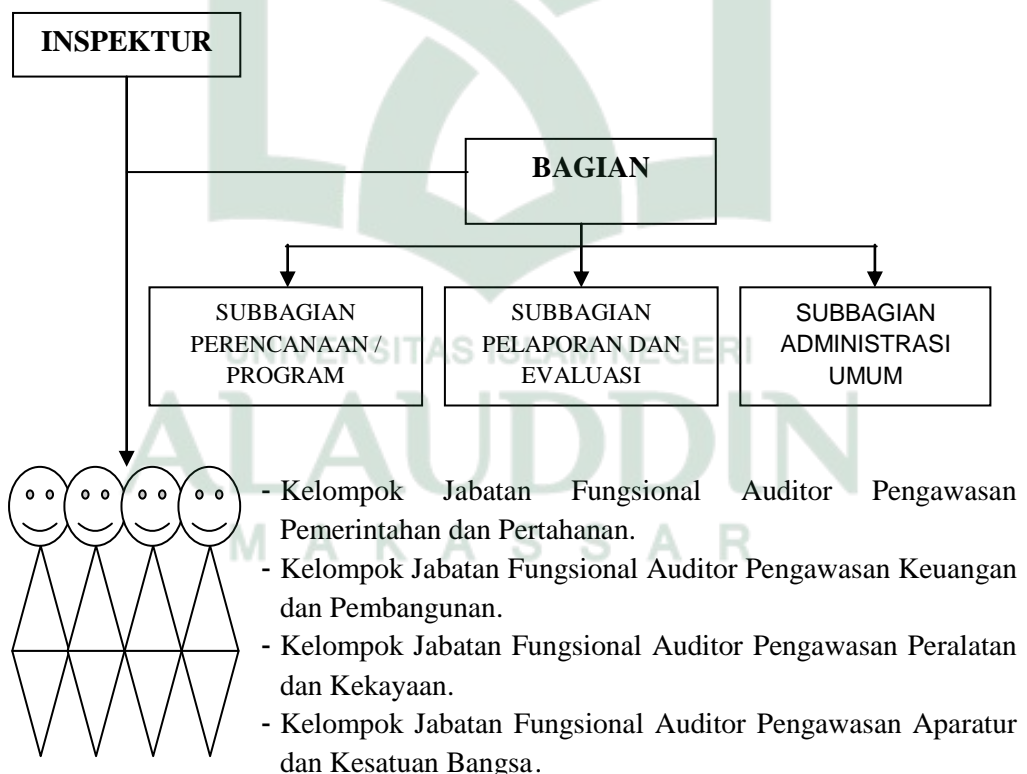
INSPEKTUR

BAGIAN

SUBBAGIAN PERENCANAAN / PROGRAM

SUBBAGIAN PELAPORAN DAN EVALUASI

SUBBAGIAN ADMINISTRASI UMUM

UNIVERSITAS ISLAM NEGERI
ALAUDDIN
MAKASSAR

- Kelompok Jabatan Fungsional Auditor Pengawasan Pemerintahan dan Pertahanan.
- Kelompok Jabatan Fungsional Auditor Pengawasan Keuangan dan Pembangunan.
- Kelompok Jabatan Fungsional Auditor Pengawasan Peralatan dan Kekayaan.
- Kelompok Jabatan Fungsional Auditor Pengawasan Aparatur dan Kesatuan Bangsa.